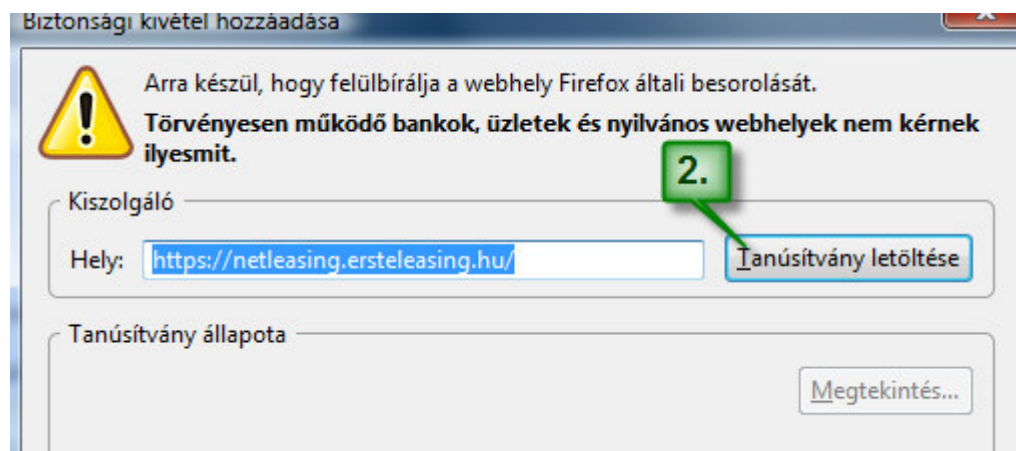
Biztonsági kivétel hozzáadása

Arra készül, hogy felülbírálja a webhely Firefox általi besorolását.

**Törvényesen működő bankok, üzletek és nyilvános webhelyek nem kérnek ilyesmit.**

2.

Kiszolgáló

Hely: https://netleasing.ersteleasing.hu/

Tanúsítvány letöltése

Tanúsítvány állapota

Megtekintés...